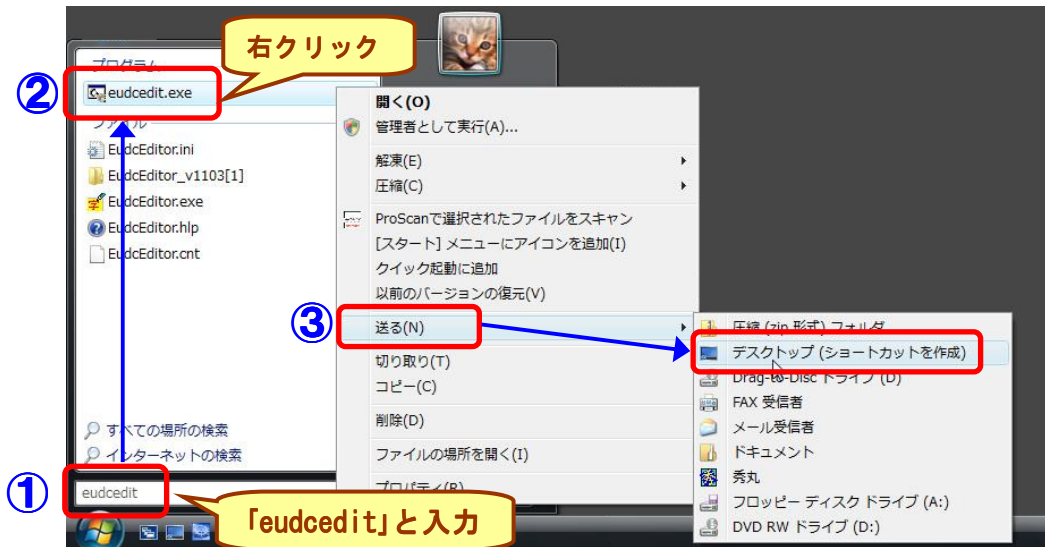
右クリック

②

プログラム

eudcedit.exe

ファイル

EudcEditor.ini

EudcEditor_v1103[1]

EudcEditor.exe

EudcEditor.hlp

EudcEditor.cnt

開く(O)

管理者として実行(A)...

解凍(E)

圧縮(C)

ProScanで選択されたファイルをスキャン

[スタート] メニューにアイコンを追加(I)

クイック起動に追加

以前のバージョンの復元(V)

③

送る(N)

切り取り(T)

コピー(C)

削除(D)

ファイルの場所を開く(I)

プロパティ(R)

圧縮 (zip 形式) フォルダ

デスクトップ (ショートカットを作成)

Drag-to-Disc ドライブ (D)

FAX 受信者

メール受信者

ドキュメント

秀丸

フロッピー ディスク ドライブ (A:)

DVD RW ドライブ (D:)

すべての場所の検索

インターネットの検索

①

eudcedit

「eudcedit」と入力